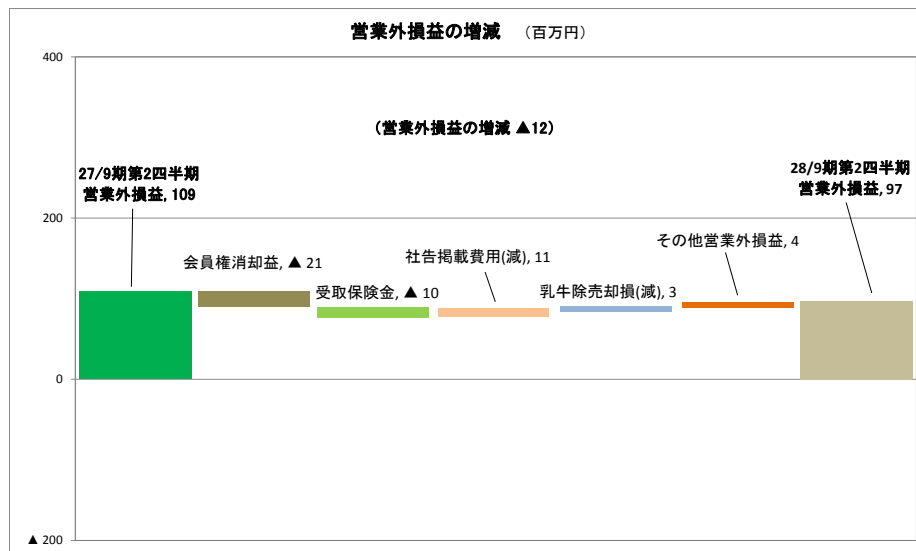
営業外損益の増減　（百万円）

400

（営業外損益の増減 ▲12）

27/9期第2四半期
営業外損益, 109

28/9期第2四半期
営業外損益, 97

200

会員権消却益, ▲ 21

社告掲載費用(減), 11

その他営業外損益, 4

受取保険金, ▲ 10

乳牛除売却損(減), 3

0

▲ 200